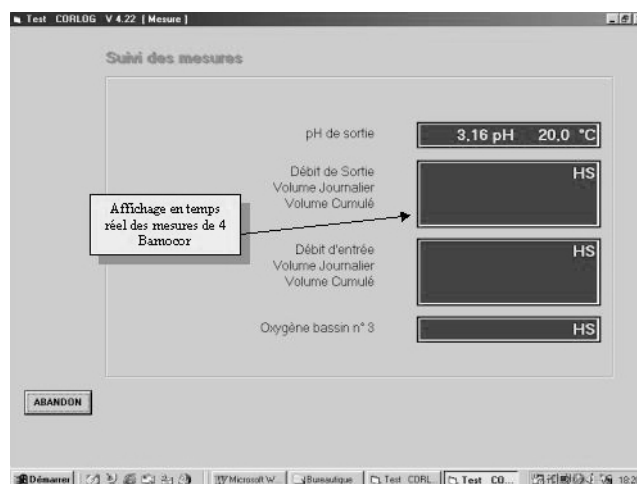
Test CORLOG V 4.22 [ Mesure ]

Suivi des mesures

pH de sortie

3,16 pH 20,0 °C

Débit de Sortie
Volume Journalier
Volume Cumulé

HS

Affichage en temps réel des mesures de 4 Bamocor

Débit d'entrée
Volume Journalier
Volume Cumulé

HS

Oxygène bassin n° 3

HS

ABANDON

Démarrer Microsoft W... Bureautique Test CORL... Test CO... 18:3